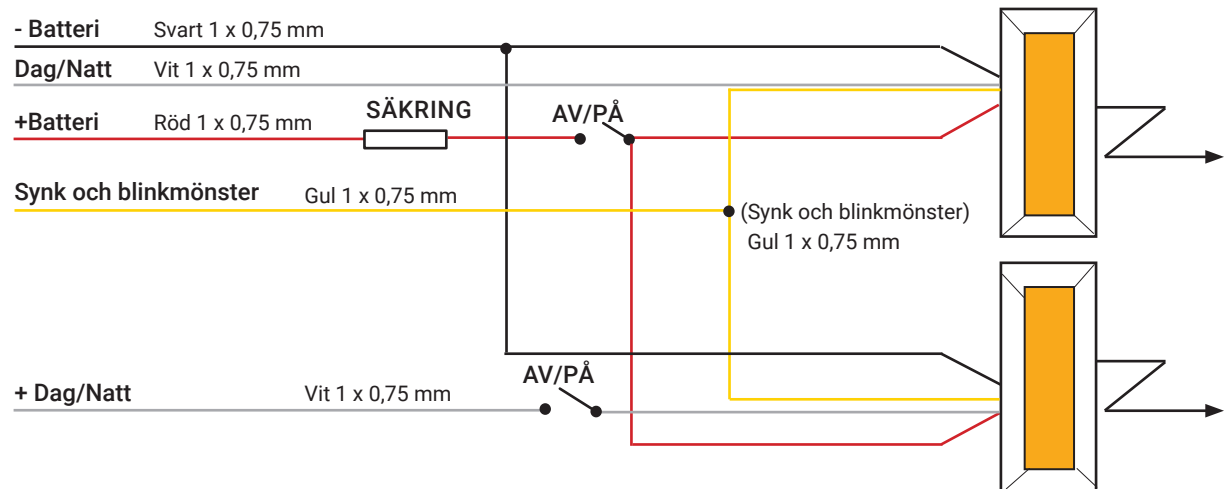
- Batteri Svart 1 x 0,75 mm

Dag/Natt Vit 1 x 0,75 mm

+Batteri Röd 1 x 0,75 mm

SÄKRING

AV/PÅ

Synk och blinkmönster Gul 1 x 0,75 mm

(Synk och blinkmönster) Gul 1 x 0,75 mm

AV/PÅ

+ Dag/Natt Vit 1 x 0,75 mm